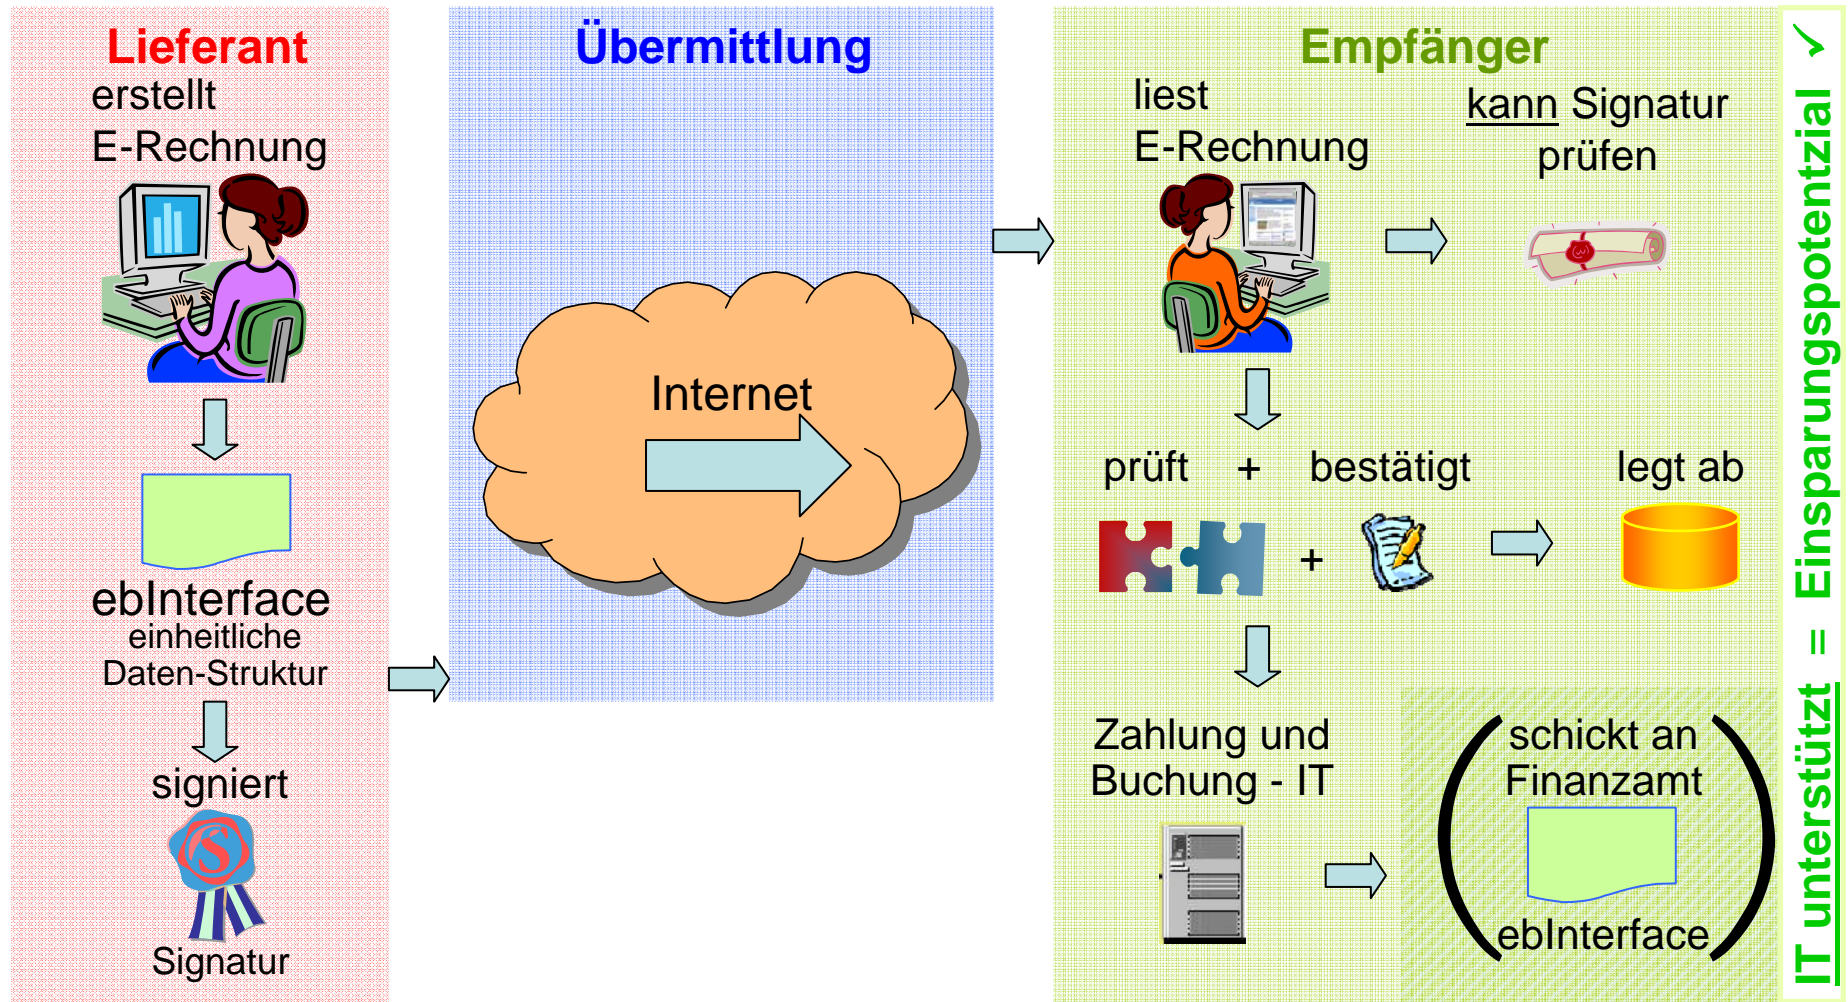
Lieferant
erstellt
E-Rechnung

ebInterface
einheitliche
Daten-Struktur

signiert

Signatur

Übermittlung

Internet

Empfänger
liest
E-Rechnung

kann Signatur
prüfen

prüft + bestätigt

legt ab

+

Zahlung und
Buchung - IT

schickt an
Finanzamt

ebInterface

IT unterstützt = Einsparungspotentzial